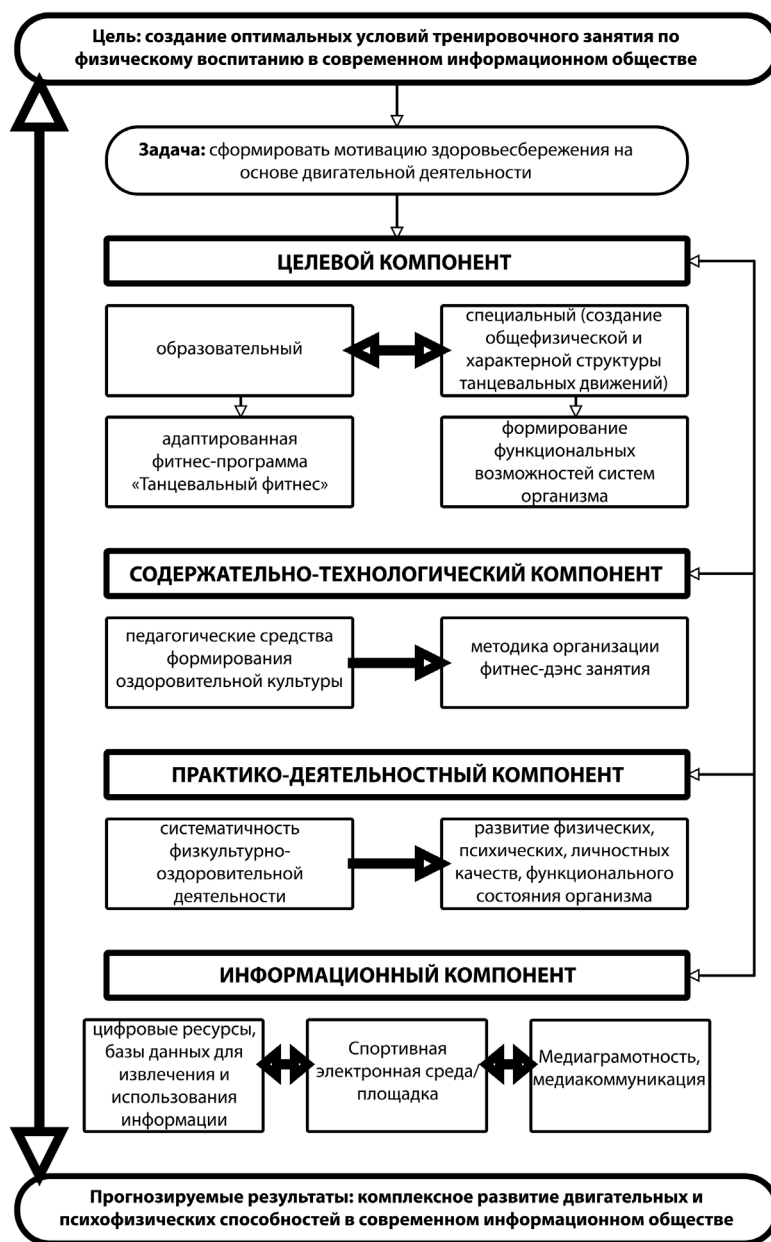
Цель: создание оптимальных условий тренировочного занятия по физическому воспитанию в современном информационном обществе

Задача: сформировать мотивацию здоровьесбережения на основе двигательной деятельности

ЦЕЛЕВОЙ КОМПОНЕНТ

образовательный

специальный (создание общефизической и характерной структуры танцевальных движений)

адаптированная фитнес-программа «Танцевальный фитнес»

формирование функциональных возможностей систем организма

СОДЕРЖАТЕЛЬНО-ТЕХНОЛОГИЧЕСКИЙ КОМПОНЕНТ

педагогические средства формирования оздоровительной культуры

методика организации фитнес-дэнс занятия

ПРАКТИКО-ДЕЯТЕЛЬНОСТНЫЙ КОМПОНЕНТ

систематичность физкультурно-оздоровительной деятельности

развитие физических, психических, личностных качеств, функционального состояния организма

ИНФОРМАЦИОННЫЙ КОМПОНЕНТ

цифровые ресурсы, базы данных для извлечения и использования информации

Спортивная электронная среда/площадка

Медиаграмотность, медиакоммуникация

Прогнозируемые результаты: комплексное развитие двигательных и психофизических способностей в современном информационном обществе